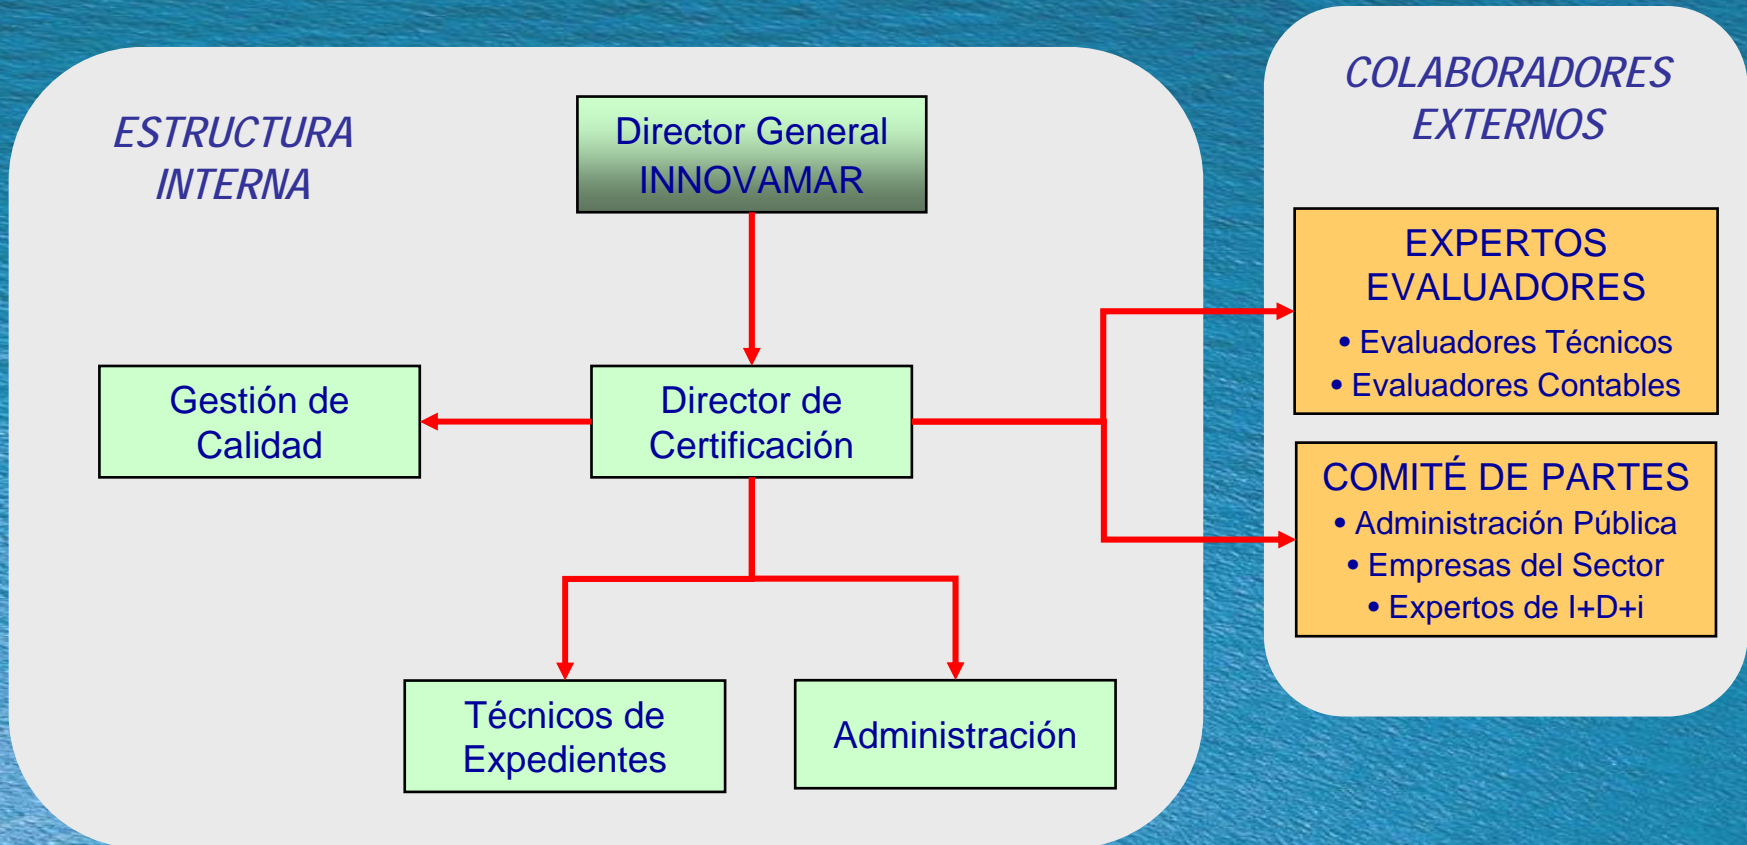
ESTRUCTURA INTERNA

Director General INNOVAMAR

Gestión de Calidad

Director de Certificación

Técnicos de Expedientes

Administración

COLABORADORES EXTERNOS

EXPERTOS EVALUADORES
• Evaluadores Técnicos
• Evaluadores Contables

COMITÉ DE PARTES
• Administración Pública
• Empresas del Sector
• Expertos de I+D+i